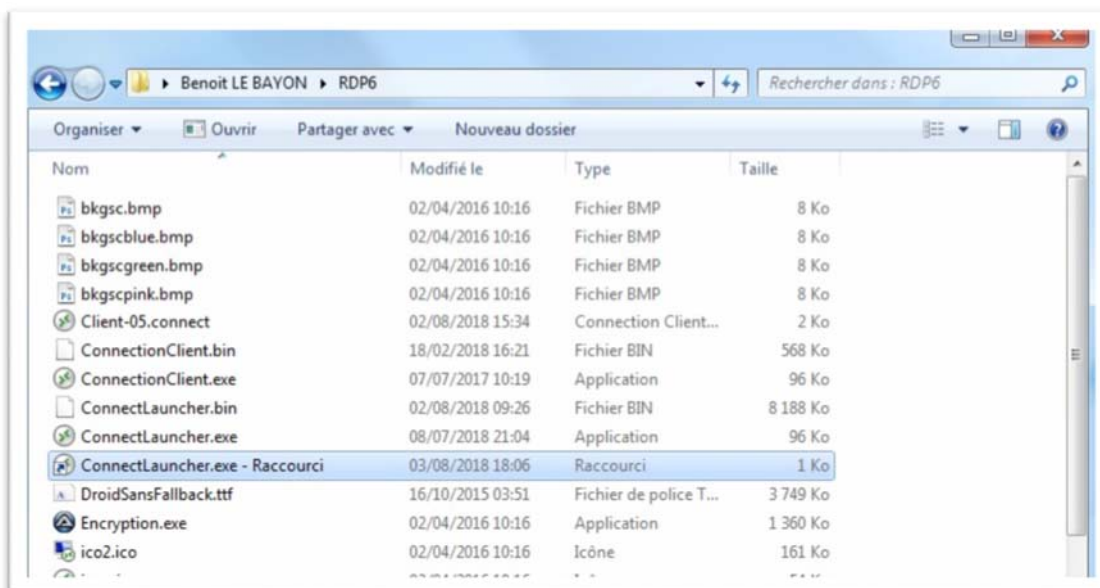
▸ Benoit LE BAYON ▸ RDP6

Rechercher dans : RDP6

Organiser ▾ Ouvrir Partager avec ▾ Nouveau dossier

| Nom | Modifié le | Type | Taille |
|---|---|---|---|
| bkgsc.bmp | 02/04/2016 10:16 | Fichier BMP | 8 Ko |
| bkgscblue.bmp | 02/04/2016 10:16 | Fichier BMP | 8 Ko |
| bkgscgreen.bmp | 02/04/2016 10:16 | Fichier BMP | 8 Ko |
| bkgscpink.bmp | 02/04/2016 10:16 | Fichier BMP | 8 Ko |
| Client-05.connect | 02/08/2018 15:34 | Connection Client... | 2 Ko |
| ConnectionClient.bin | 18/02/2018 16:21 | Fichier BIN | 568 Ko |
| ConnectionClient.exe | 07/07/2017 10:19 | Application | 96 Ko |
| ConnectLauncher.bin | 02/08/2018 09:26 | Fichier BIN | 8 188 Ko |
| ConnectLauncher.exe | 08/07/2018 21:04 | Application | 96 Ko |
| ConnectLauncher.exe - Raccourci | 03/08/2018 18:06 | Raccourci | 1 Ko |
| DroidSansFallback.ttf | 16/10/2015 03:51 | Fichier de police T... | 3 749 Ko |
| Encryption.exe | 02/04/2016 10:16 | Application | 1 360 Ko |
| ico2.ico | 02/04/2016 10:16 | Icône | 161 Ko |
| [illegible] | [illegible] | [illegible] | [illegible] |